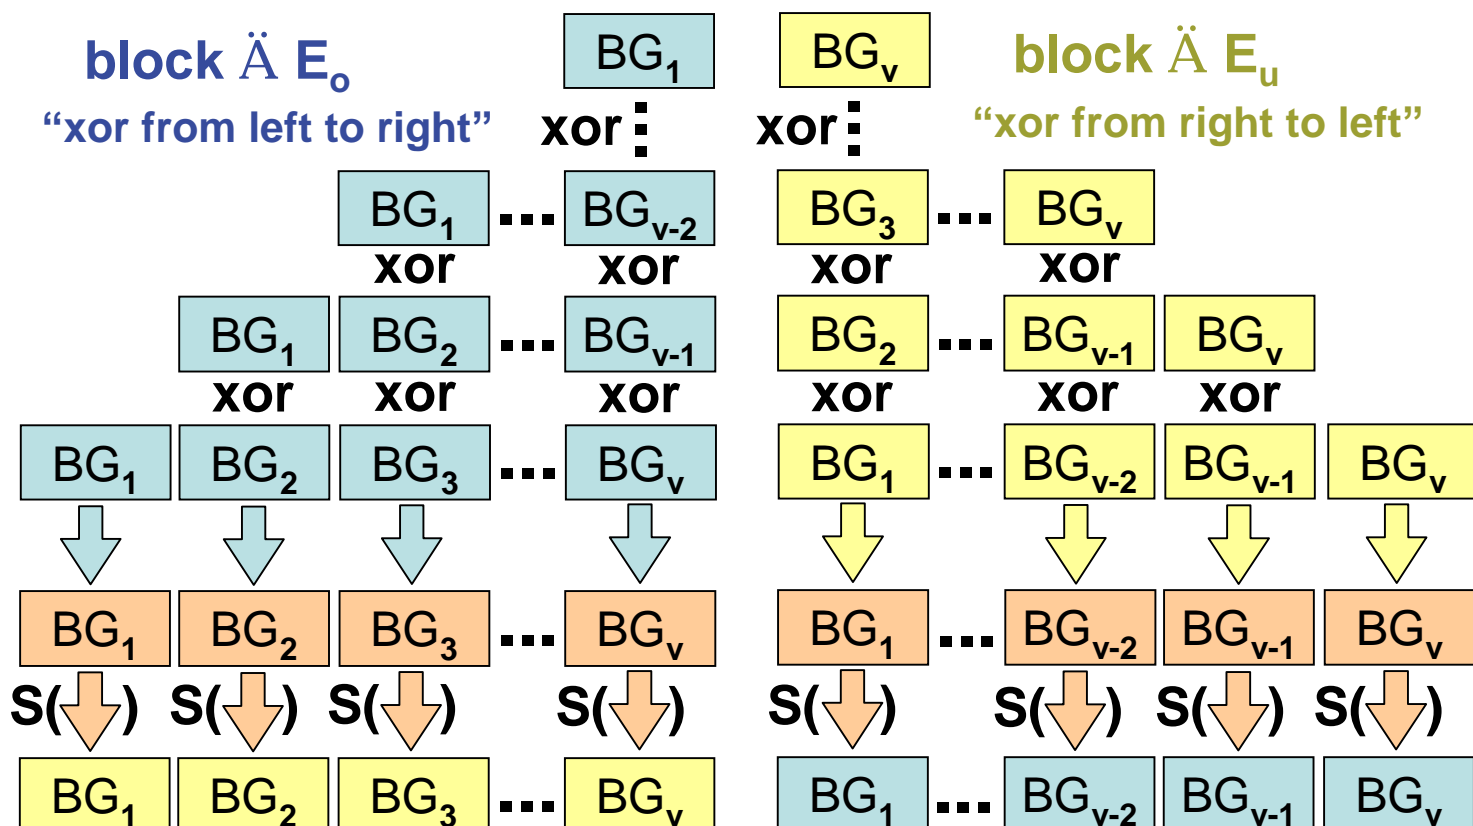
block Ä $E_o$
"xor from left to right"

$BG_1$
xor
$BG_1$ … $BG_{v-2}$
xor xor
$BG_1$ $BG_2$ … $BG_{v-1}$
xor xor xor
$BG_1$ $BG_2$ $BG_3$ … $BG_v$

$BG_1$ $BG_2$ $BG_3$ … $BG_v$
S( ) S( ) S( ) S( )
$BG_1$ $BG_2$ $BG_3$ … $BG_v$

block Ä $E_u$
"xor from right to left"

$BG_v$
xor
$BG_3$ … $BG_v$
xor xor
$BG_2$ … $BG_{v-1}$ $BG_v$
xor xor xor
$BG_1$ … $BG_{v-2}$ $BG_{v-1}$ $BG_v$

$BG_1$ … $BG_{v-2}$ $BG_{v-1}$ $BG_v$
S( ) S( ) S( ) S( )
$BG_1$ … $BG_{v-2}$ $BG_{v-1}$ $BG_v$